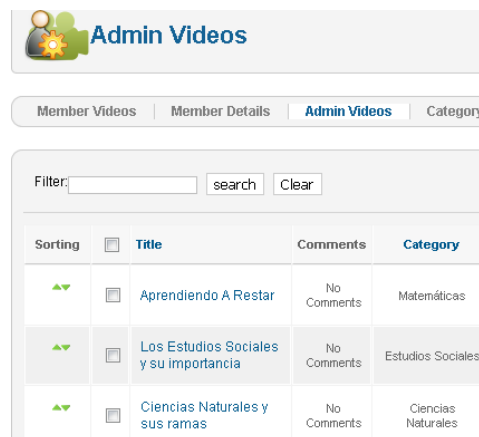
Admin Videos

Member Videos | Member Details | Admin Videos | Category

Filter: search Clear

| Sorting | | Title | Comments | Category |
|---|---|---|---|---|
| | | Aprendiendo A Restar | No Comments | Matemáticas |
| | | Los Estudios Sociales y su importancia | No Comments | Estudios Sociales |
| | | Ciencias Naturales y sus ramas | No Comments | Ciencias Naturales |